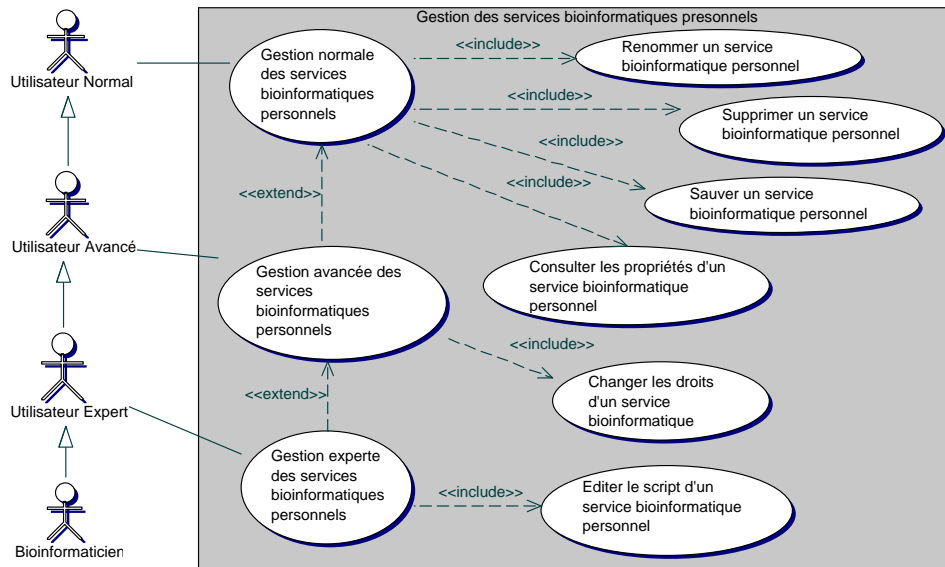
Gestion des services bioinformatiques presonnels

Utilisateur Normal

Gestion normale des services bioinformatiques personnels

<<include>>

Renommer un service bioinformatique personnel

<<include>>

Supprimer un service bioinformatique personnel

<<include>>

<<include>>

Sauver un service bioinformatique personnel

<<extend>>

Utilisateur Avancé

Gestion avancée des services bioinformatiques personnels

Consulter les propriétés d'un service bioinformatique personnel

<<include>>

Changer les droits d'un service bioinformatique

<<extend>>

Utilisateur Expert

Gestion experte des services bioinformatiques personnels

<<include>>

Editer le script d'un service bioinformatique personnel

Bioinformaticien